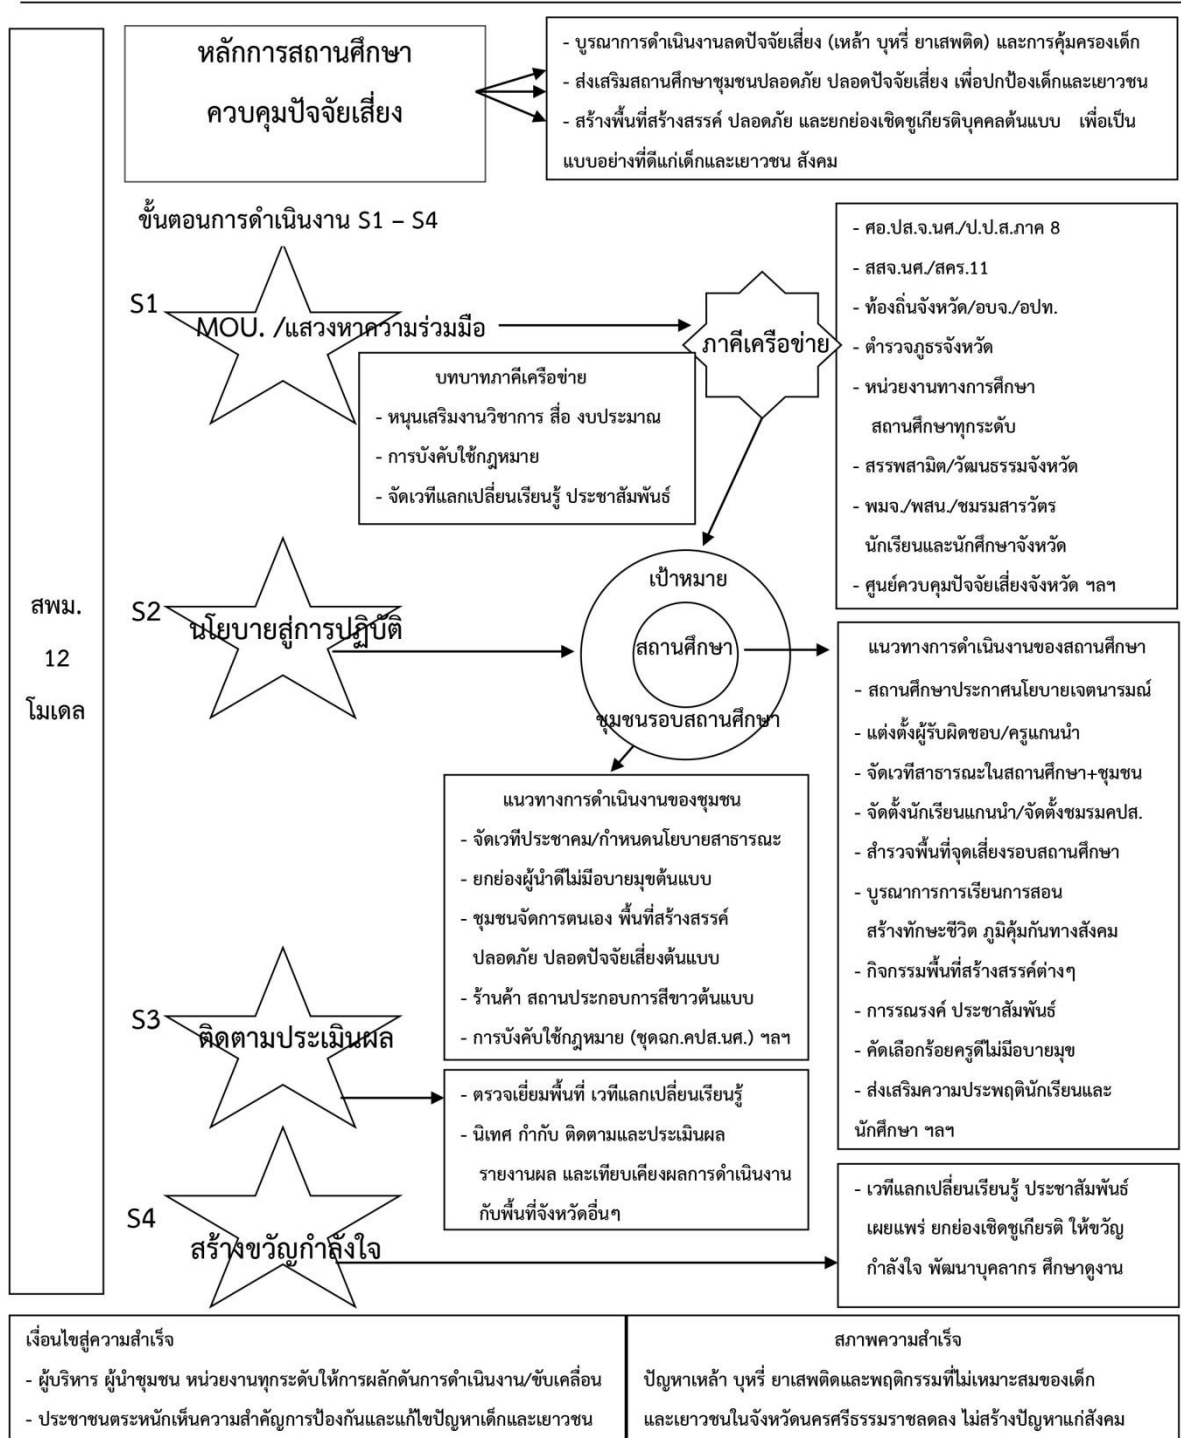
สพม.
12
โมเดล

หลักการสถานศึกษา
ควบคุมปัจจัยเสี่ยง

- บูรณาการดำเนินงานลดปัจจัยเสี่ยง (เหล้า บุหรี่ ยาเสพติด) และการคุ้มครองเด็ก
- ส่งเสริมสถานศึกษาชุมชนปลอดภัย ปลอดปัจจัยเสี่ยง เพื่อปกป้องเด็กและเยาวชน
- สร้างพื้นที่สร้างสรรค์ ปลอดภัย และยกย่องเชิดชูเกียรติบุคคลต้นแบบ เพื่อเป็นแบบอย่างที่ดีแก่เด็กและเยาวชน สังคม

ขั้นตอนการดำเนินงาน S1 – S4

S1 MOU. /แสวงหาความร่วมมือ

ภาคีเครือข่าย

- ศอ.ปส.จ.นศ./ป.ป.ส.ภาค 8
- สสจ.นศ./สคร.11
- ท้องถิ่นจังหวัด/อบจ./อปท.
- ตำรวจภูธรจังหวัด
- หน่วยงานทางการศึกษา สถานศึกษาทุกระดับ
- สรรพสามิต/วัฒนธรรมจังหวัด
- พมจ./พสน./ชมรมสารวัตรนักเรียนและนักศึกษาจังหวัด
- ศูนย์ควบคุมปัจจัยเสี่ยงจังหวัด ฯลฯ

บทบาทภาคีเครือข่าย
- หนุนเสริมงานวิชาการ สื่อ งบประมาณ
- การบังคับใช้กฎหมาย
- จัดเวทีแลกเปลี่ยนเรียนรู้ ประชาสัมพันธ์

S2 นโยบายสู่การปฏิบัติ

เป้าหมาย
สถานศึกษา
ชุมชนรอบสถานศึกษา

แนวทางการดำเนินงานของสถานศึกษา
- สถานศึกษาประกาศนโยบายเจตนารมณ์
- แต่งตั้งผู้รับผิดชอบ/ครูแกนนำ
- จัดเวทีสาธารณะในสถานศึกษา+ชุมชน
- จัดตั้งนักเรียนแกนนำ/จัดตั้งชมรมคปส.
- สำรวจพื้นที่จุดเสี่ยงรอบสถานศึกษา
- บูรณาการการเรียนการสอน สร้างทักษะชีวิต ภูมิคุ้มกันทางสังคม
- กิจกรรมพื้นที่สร้างสรรค์ต่างๆ
- การรณรงค์ ประชาสัมพันธ์
- คัดเลือกร้อยครูดีไม่มีอบายมุข
- ส่งเสริมความประพฤตินักเรียนและนักศึกษา ฯลฯ

แนวทางการดำเนินงานของชุมชน
- จัดเวทีประชาคม/กำหนดนโยบายสาธารณะ
- ยกย่องผู้นำดีไม่มีอบายมุขต้นแบบ
- ชุมชนจัดการตนเอง พื้นที่สร้างสรรค์ ปลอดภัย ปลอดปัจจัยเสี่ยงต้นแบบ
- ร้านค้า สถานประกอบการสีขาวต้นแบบ
- การบังคับใช้กฎหมาย (ชุดฉก.คปส.นศ.) ฯลฯ

S3 ติดตามประเมินผล

- ตรวจเยี่ยมพื้นที่ เวทีแลกเปลี่ยนเรียนรู้
- นิเทศ กำกับ ติดตามและประเมินผล รายงานผล และเทียบเคียงผลการดำเนินงานกับพื้นที่จังหวัดอื่นๆ

S4 สร้างขวัญกำลังใจ

- เวทีแลกเปลี่ยนเรียนรู้ ประชาสัมพันธ์ เผยแพร่ ยกย่องเชิดชูเกียรติ ให้ขวัญกำลังใจ พัฒนาบุคลากร ศึกษาดูงาน

เงื่อนไขสู่ความสำเร็จ
- ผู้บริหาร ผู้นำชุมชน หน่วยงานทุกระดับให้การผลักดันการดำเนินงาน/ขับเคลื่อน
- ประชาชนตระหนักเห็นความสำคัญการป้องกันและแก้ไขปัญหาเด็กและเยาวชน

สภาพความสำเร็จ
ปัญหาเหล้า บุหรี่ ยาเสพติดและพฤติกรรมที่ไม่เหมาะสมของเด็กและเยาวชนในจังหวัดนครศรีธรรมราชลดลง ไม่สร้างปัญหาแก่สังคม